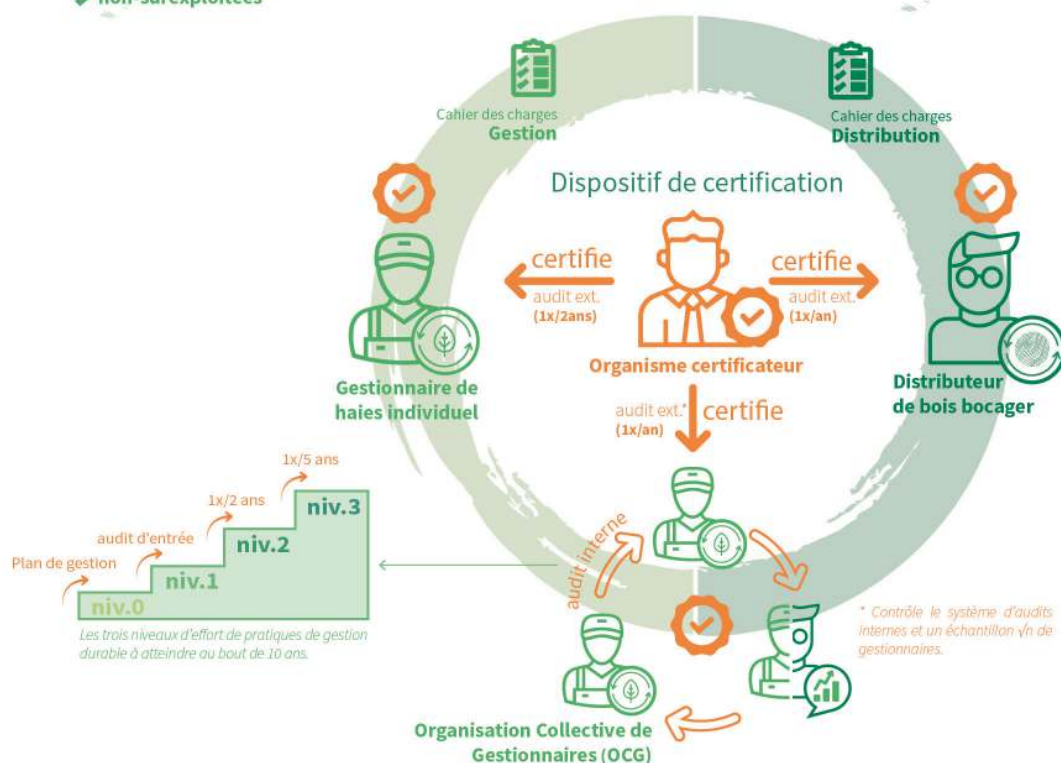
non-surexploitées

Cahier des charges
Gestion

Cahier des charges
Distribution

Dispositif de certification

certifie
audit ext.
(1x/2ans)

certifie
audit ext.
(1x/an)

Organisme certificateur

Gestionnaire de haies individuel

Distributeur de bois bocager

audit ext.*
(1x/an)
certifie

1x/5 ans
1x/2 ans
audit d'entrée
Plan de gestion
niv.3
niv.2
niv.1
niv.0
Les trois niveaux d'effort de pratiques de gestion durable à atteindre au bout de 10 ans.

audit interne

* Contrôle le système d'audits internes et un échantillon √n de gestionnaires.

Organisation Collective de Gestionnaires (OCG)